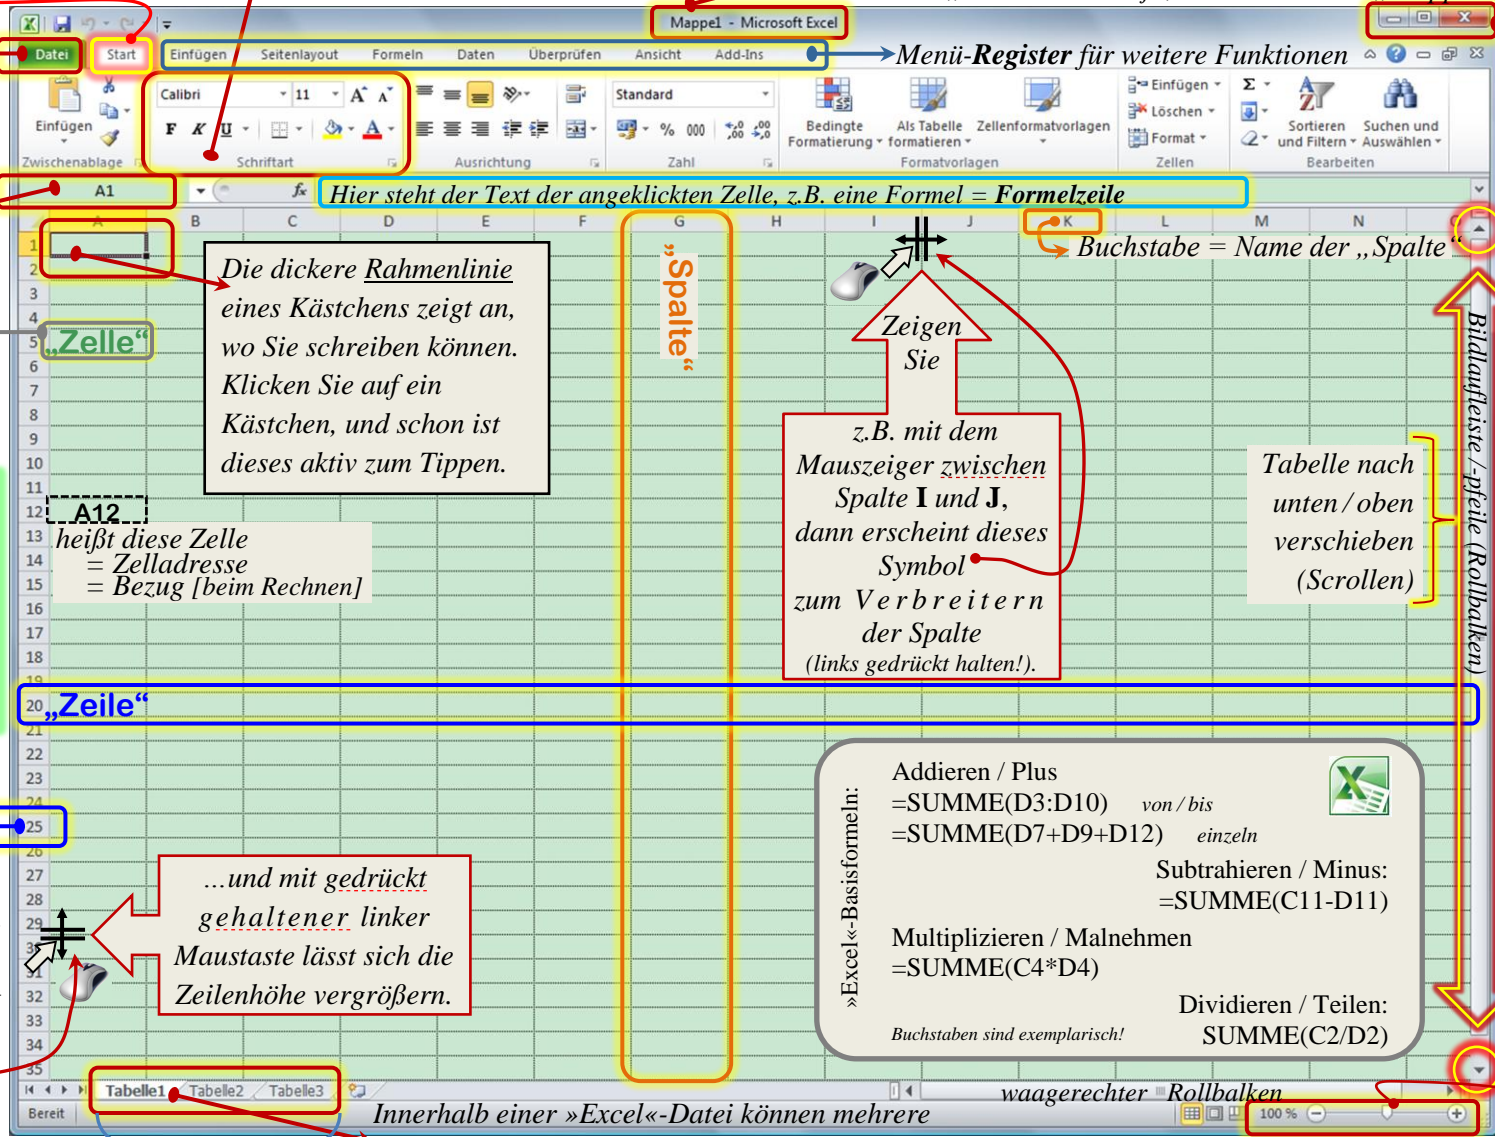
Mappe1 - Microsoft Excel

Datei Start Einfügen Seitenlayout Formeln Daten Überprüfen Ansicht Add-Ins

Menü-Register für weitere Funktionen

Einfügen Zwischenablage Calibri 11 F K U Schriftart Ausrichtung Standard % 000 Zahl Bedingte Formatierung Als Tabelle formatieren Zellenformatvorlagen Formatvorlagen Einfügen Löschen Format Zellen Sortieren und Filtern Suchen und Auswählen Bearbeiten

A1 $f_x$ Hier steht der Text der angeklickten Zelle, z.B. eine Formel = Formelzeile

A B C D E F G H I J K L M N

Buchstabe = Name der „Spalte“

1 2 3 4 5 6 7 8 9 10 11 12 13 14 15 16 17 18 19 20 21 22 23 24 25 26 27 28 29 30 31 32 33 34 35

Die dickere Rahmenlinie eines Kästchens zeigt an, wo Sie schreiben können. Klicken Sie auf ein Kästchen, und schon ist dieses aktiv zum Tippen.

„Zelle“

„Spalte“

Zeigen Sie

z.B. mit dem Mauszeiger zwischen Spalte I und J, dann erscheint dieses Symbol zum Verbreitern der Spalte (links gedrückt halten!).

Tabelle nach unten / oben verschieben (Scrollen)

Bildlaufleiste/-pfeile (Rollbalken)

A12

heißt diese Zelle
= Zelladresse
= Bezug [beim Rechnen]

„Zeile“

...und mit gedrückt gehaltener linker Maustaste lässt sich die Zeilenhöhe vergrößern.

»Excel«-Basisformeln:

Addieren / Plus
=SUMME(D3:D10) von / bis
=SUMME(D7+D9+D12) einzeln

Subtrahieren / Minus:
=SUMME(C11-D11)

Multiplizieren / Malnehmen
=SUMME(C4*D4)

Dividieren / Teilen:
SUMME(C2/D2)

Buchstaben sind exemplarisch!

Tabelle1 Tabelle2 Tabelle3

waagerechter Rollbalken

Bereit

Innerhalb einer »Excel«-Datei können mehrere

100 %